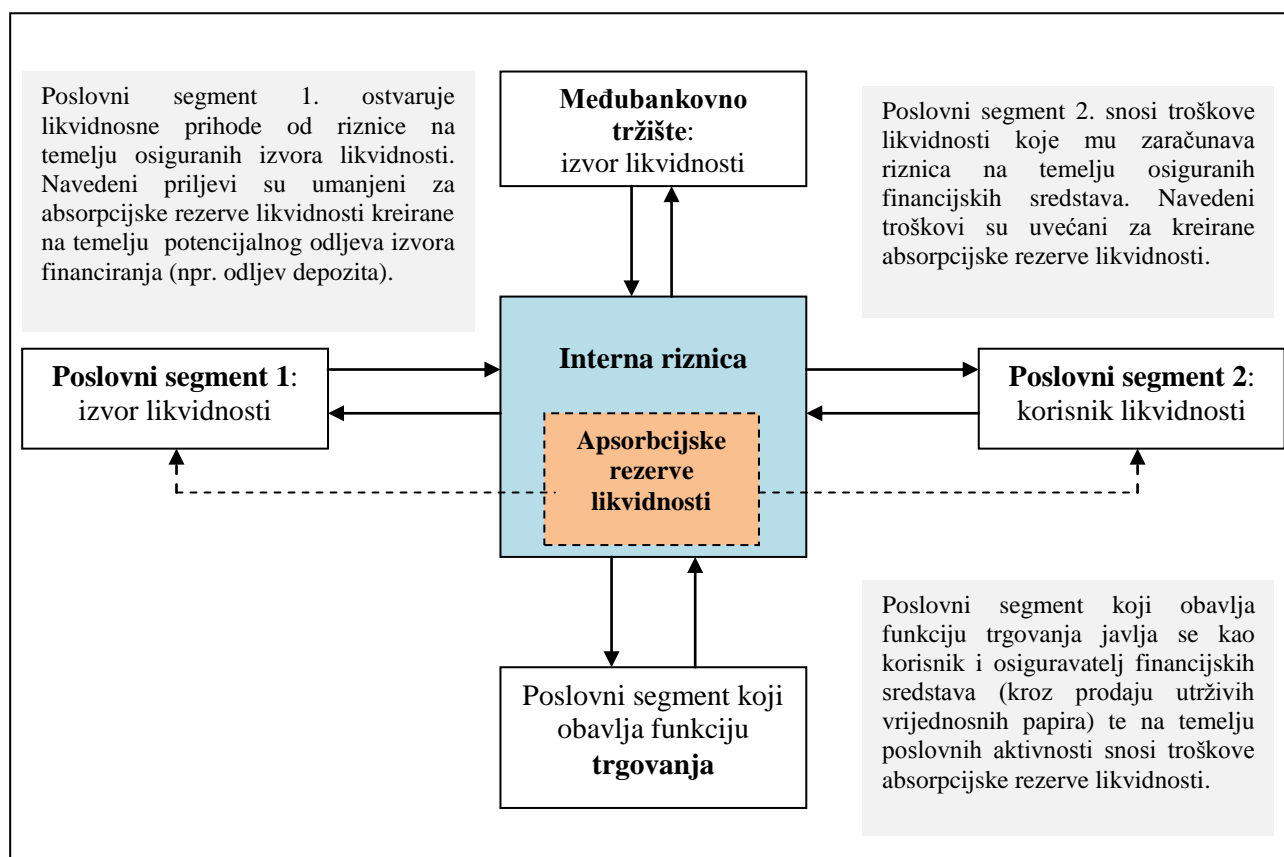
Poslovni segment 1. ostvaruje likvidnosne prihode od riznice na temelju osiguranih izvora likvidnosti. Navedeni priljevi su umanjeni za absorpcijske rezerve likvidnosti kreirane na temelju potencijalnog odljeva izvora financiranja (npr. odljev depozita).

**Međubankovno tržište**: izvor likvidnosti

Poslovni segment 2. snosi troškove likvidnosti koje mu zaračunava riznica na temelju osiguranih financijskih sredstava. Navedeni troškovi su uvećani za kreirane absorpcijske rezerve likvidnosti.

**Poslovni segment 1**: izvor likvidnosti

**Interna riznica**

**Apsorbcijske rezerve likvidnosti**

**Poslovni segment 2**: korisnik likvidnosti

Poslovni segment koji obavlja funkciju trgovanja javlja se kao korisnik i osiguravatelj financijskih sredstava (kroz prodaju utrživih vrijednosnih papira) te na temelju poslovnih aktivnosti snosi troškove absorpcijske rezerve likvidnosti.

Poslovni segment koji obavlja funkciju **trgovanja**